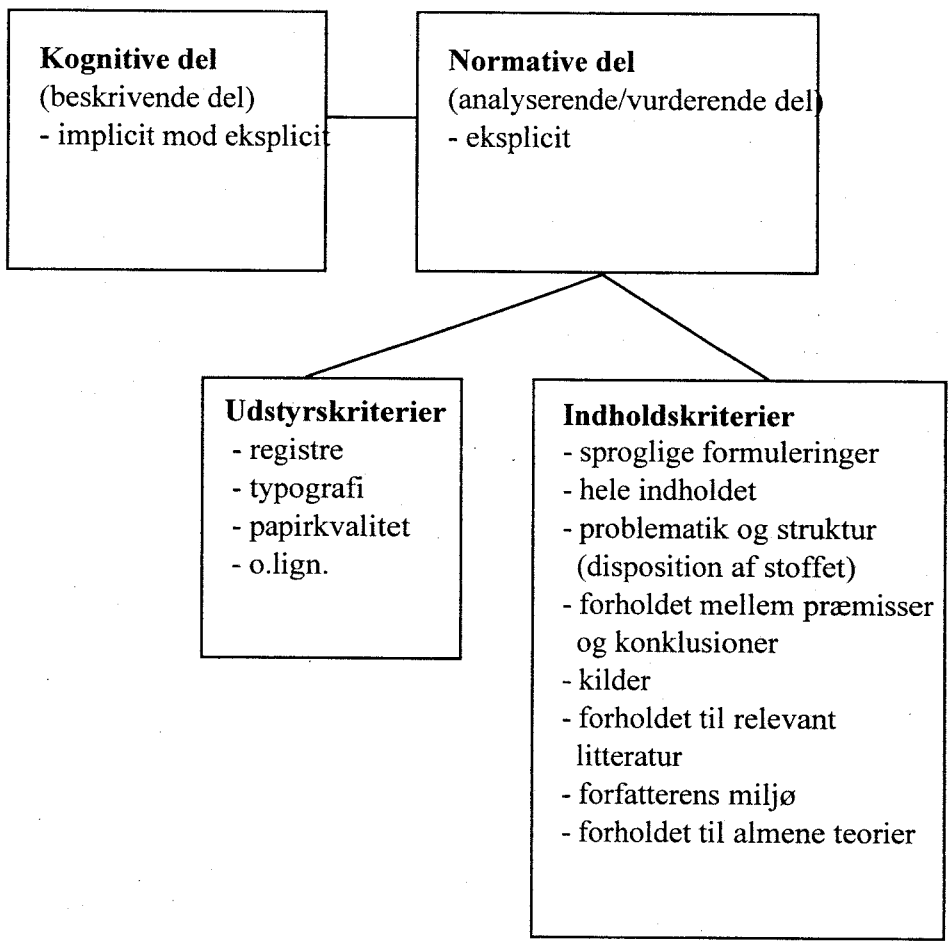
**Kognitive del**
(beskrivende del)
- implicit mod eksplicit

**Normative del**
(analyserende/vurderende del)
- eksplicit

**Udstyrskriterier**
- registre
- typografi
- papirkvalitet
- o.lign.

**Indholdskriterier**
- sproglige formuleringer
- hele indholdet
- problematik og struktur (disposition af stoffet)
- forholdet mellem præmisser og konklusioner
- kilder
- forholdet til relevant litteratur
- forfatterens miljø
- forholdet til almene teorier